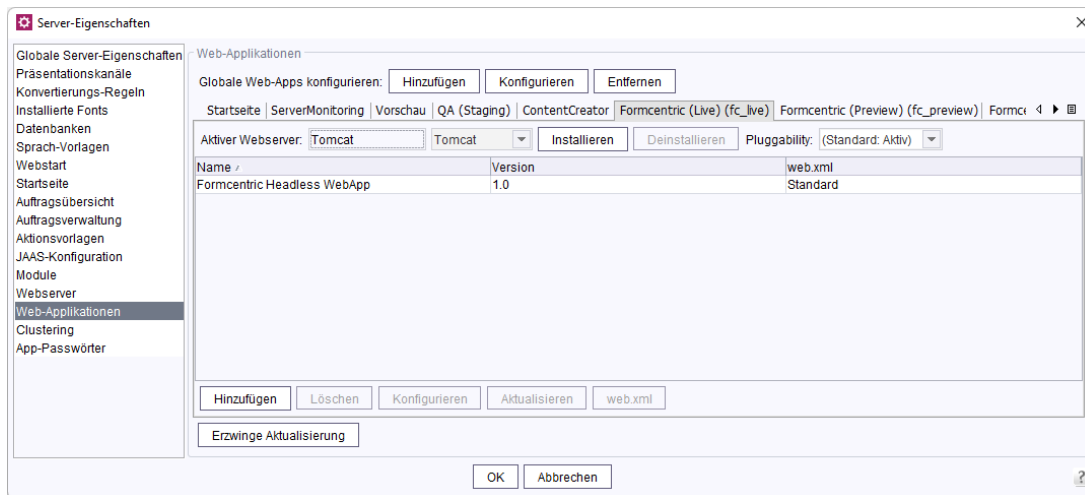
Server-Eigenschaften

Globale Server-Eigenschaften
Präsentationskanäle
Konvertierungs-Regeln
Installierte Fonts
Datenbanken
Sprach-Vorlagen
Webstart
Startseite
Auftragsübersicht
Auftragsverwaltung
Aktionsvorlagen
JAAS-Konfiguration
Module
Webserver
Web-Applikationen
Clustering
App-Passwörter

Web-Applikationen

Globale Web-Apps konfigurieren: Hinzufügen Konfigurieren Entfernen

Startseite | ServerMonitoring | Vorschau | QA (Staging) | ContentCreator | Formcentric (Live) (fc_live) | Formcentric (Preview) (fc_preview) | Formc

Aktiver Webserver: Tomcat Tomcat Installieren Deinstallieren Pluggability: (Standard: Aktiv)

| Name | Version | web.xml |
|---|---|---|
| Formcentric Headless WebApp | 1.0 | Standard |

Hinzufügen Löschen Konfigurieren Aktualisieren web.xml

Erzwinge Aktualisierung

OK Abbrechen